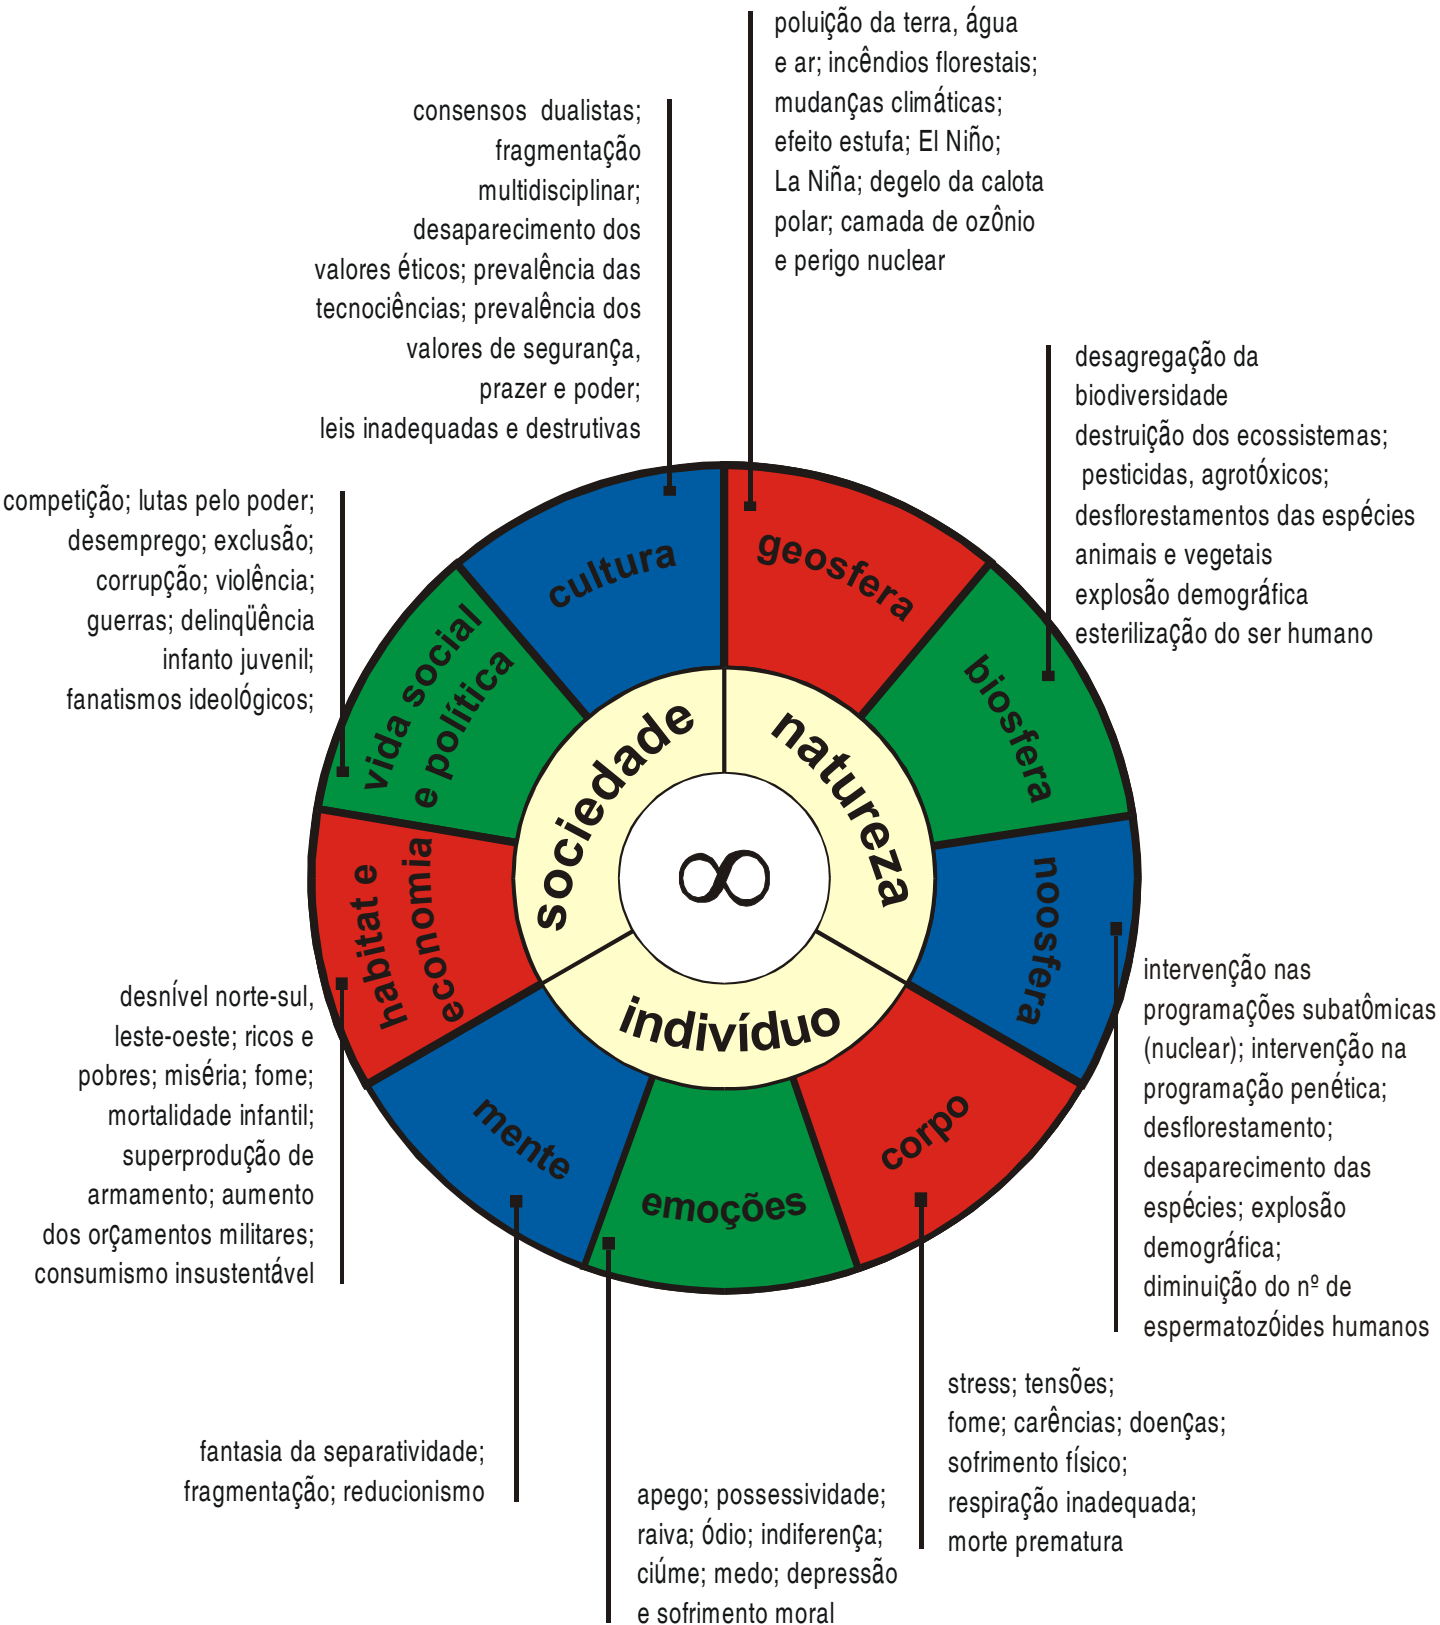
poluição da terra, água e ar; incêndios florestais; mudanças climáticas; efeito estufa; El Niño; La Niña; degelo da calota polar; camada de ozônio e perigo nuclear

consensos dualistas; fragmentação multidisciplinar; desaparecimento dos valores éticos; prevalência das tecnociências; prevalência dos valores de segurança, prazer e poder; leis inadequadas e destrutivas

desagregação da biodiversidade destruição dos ecossistemas; pesticidas, agrotóxicos; desflorestamentos das espécies animais e vegetais explosão demográfica esterilização do ser humano

competição; lutas pelo poder; desemprego; exclusão; corrupção; violência; guerras; delinqüência infanto juvenil; fanatismos ideológicos;

cultura

geosfera

biosfera

vida social e política

sociedade

natureza

$\infty$

habitat e economia

indivíduo

noosfera

mente

emoções

corpo

desnível norte-sul, leste-oeste; ricos e pobres; miséria; fome; mortalidade infantil; superprodução de armamento; aumento dos orçamentos militares; consumismo insustentável

intervenção nas programações subatômicas (nuclear); intervenção na programação penética; desflorestamento; desaparecimento das espécies; explosão demográfica; diminuição do nº de espermatozóides humanos

stress; tensões; fome; carências; doenças; sofrimento físico; respiração inadequada; morte prematura

fantasia da separatividade; fragmentação; reducionismo

apego; possessividade; raiva; ódio; indiferença; ciúme; medo; depressão e sofrimento moral